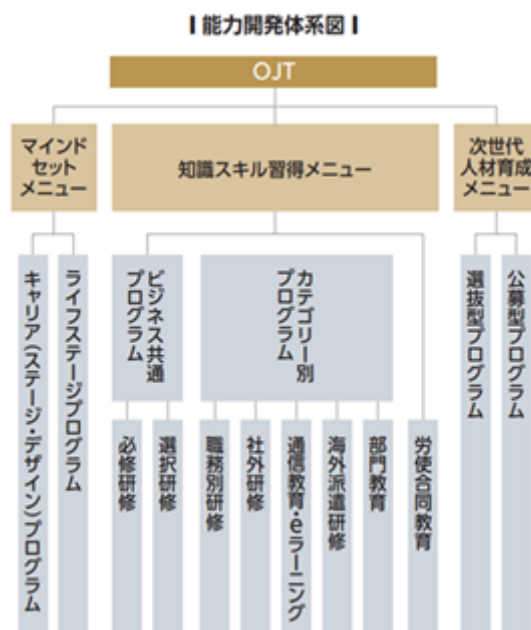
❙能力開発体系図❙

OJT

マインドセットメニュー

知識スキル習得メニュー

次世代人材育成メニュー

キャリア(ステージ・デザイン)プログラム

ライフステージプログラム

ビジネス共通プログラム

必修研修

選択研修

カテゴリー別プログラム

職務別研修

社外研修

通信教育・eラーニング

海外派遣研修

部門教育

労使合同教育

選抜型プログラム

公募型プログラム